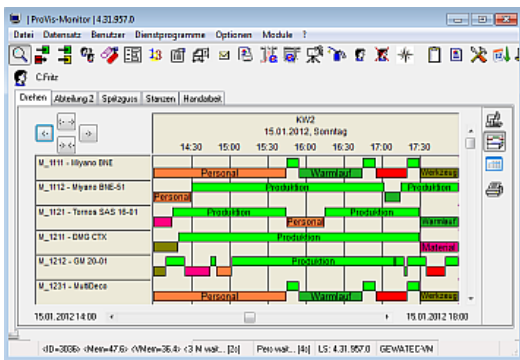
| ProVis-Monitor | 4.31.957.0

Datei Datensatz Benutzer Dienstprogramme Optionen Module ?

C.Fritz

Drehen Abteilung 2 Spritzguss Stanzen Handarbeit

KW2
15.01.2012, Sonntag

14:30 15:00 15:30 16:00 16:30 17:00 17:30

M_1111 - Miyano BNE
Personal Warmlauf Werkzeug

M_1112 - Miyano BNE-51
Produktion Produktion
Personal

M_1121 - Tornos SAS 16-01
Produktion Produktion Produktion
Personal Warmlauf

M_1211 - DMG CTX
Produktion
Material

M_1212 - GM 20-01
Produktion

M_1231 - MultiDeco
Personal Warmlauf Werkzeug

15.01.2012 14:00 15.01.2012 18:00

<ID=3036> <Mem=47,6> <VMem=36,4> <3 M wait... [2s] Pero wait... [4s] LS: 4.31.957.0 GEWATEC\VN